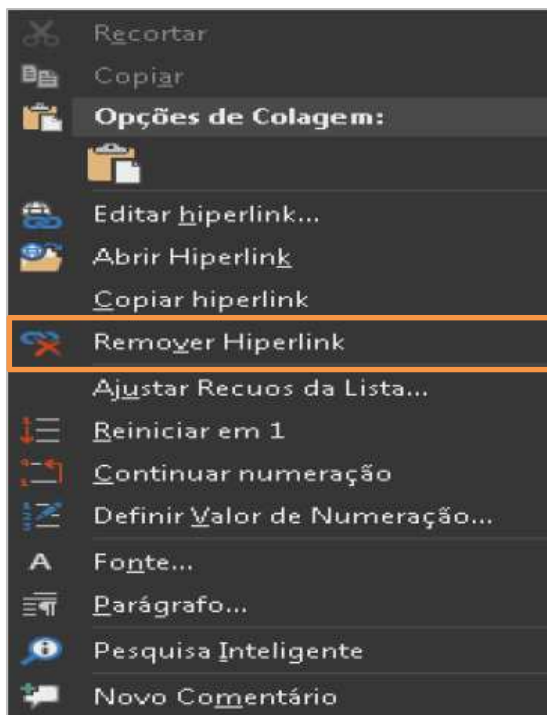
Recortar
Copiar
Opções de Colagem:
Editar hiperlink...
Abrir Hiperlink
Copiar hiperlink
Remover Hiperlink
Ajustar Recuos da Lista...
Reiniciar em 1
Continuar numeração
Definir Valor de Numeração...
Fonte...
Parágrafo...
Pesquisa Inteligente
Novo Comentário